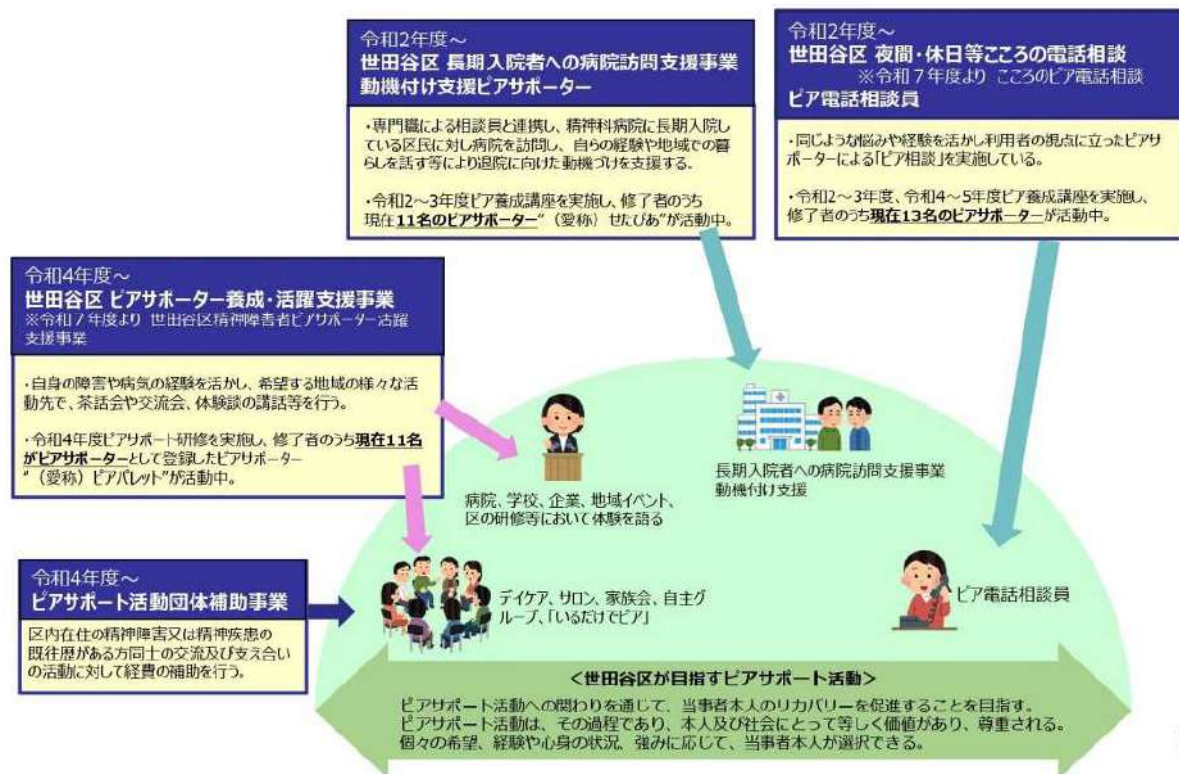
令和2年度～
世田谷区 長期入院者への病院訪問支援事業
動機付け支援ピアサポーター

・専門職による相談員と連携し、精神科病院に長期入院している区民に対し病院を訪問し、自らの経験や地域での暮らしを話す等により退院に向けた動機づけを支援する。

・令和2～3年度ピア養成講座を実施し、修了者のうち現在11名のピアサポーター"（愛称）せたぴあ"が活動中。

令和2年度～
世田谷区 夜間・休日等こころの電話相談
※令和７年度より こころのピア電話相談
ピア電話相談員

・同じような悩みや経験を活かし利用者の視点に立ったピアサポーターによる「ピア相談」を実施している。

・令和2～3年度、令和4～5年度ピア養成講座を実施し、修了者のうち現在13名のピアサポーターが活動中。

令和4年度～
世田谷区 ピアサポーター養成・活躍支援事業
※令和７年度より 世田谷区精神障害者ピアサポーター活躍支援事業

・自身の障害や病気の経験を活かし、希望する地域の様々な活動先で、茶話会や交流会、体験談の講話等を行う。

・令和4年度ピアサポート研修を実施し、修了者のうち現在11名がピアサポーターとして登録したピアサポーター"（愛称）ピアパレット"が活動中。

病院、学校、企業、地域イベント、区の研修等において体験を語る

長期入院者への病院訪問支援事業
動機付け支援

令和4年度～
ピアサポート活動団体補助事業

区内在住の精神障害又は精神疾患の既往歴がある方同士の交流及び支え合いの活動に対して経費の補助を行う。

デイケア、サロン、家族会、自主グループ、「いるだけでピア」

ピア電話相談員

＜世田谷区が目指すピアサポート活動＞
ピアサポート活動への関わりを通じて、当事者本人のリカバリーを促進することを目指す。
ピアサポート活動は、その過程であり、本人及び社会にとって等しく価値があり、尊重される。
個々の希望、経験や心身の状況、強みに応じて、当事者本人が選択できる。